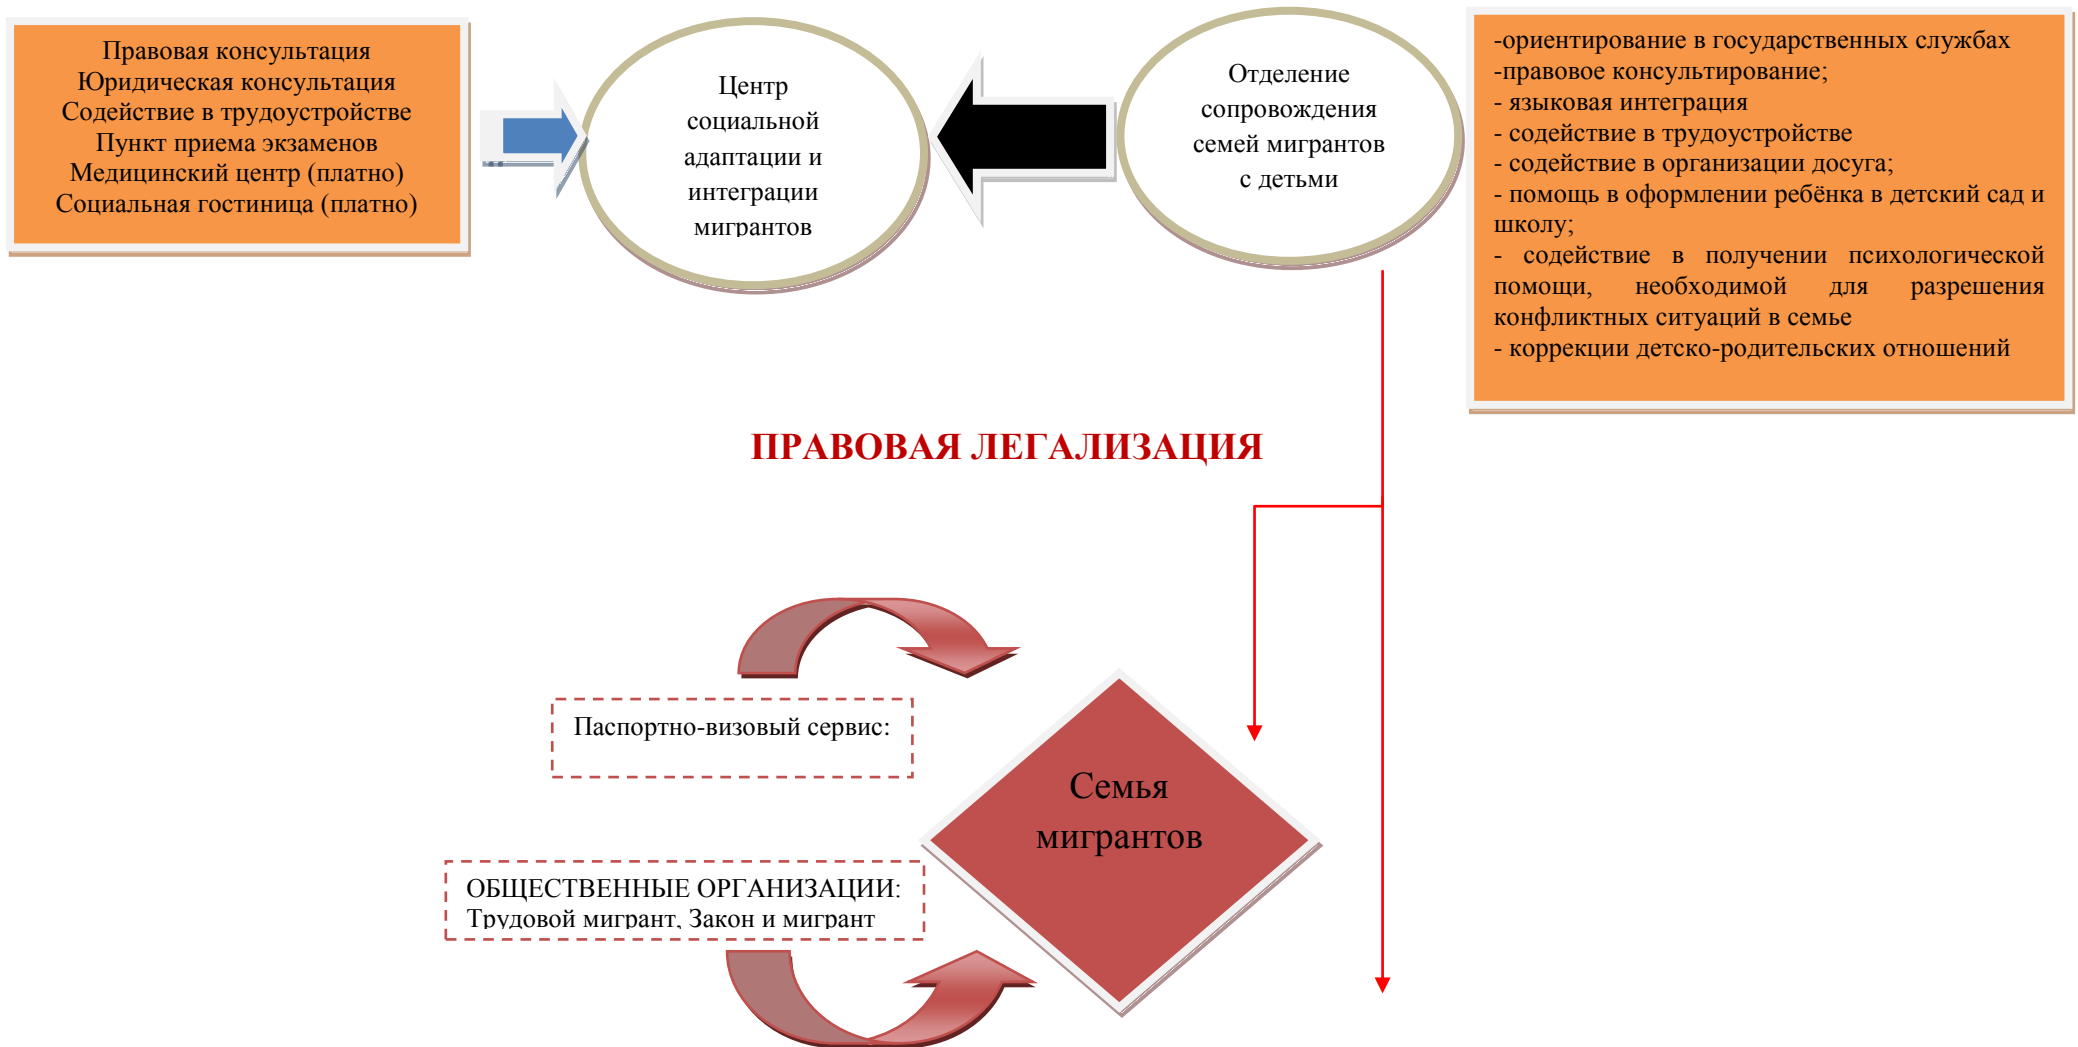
Правовая консультация
Юридическая консультация
Содействие в трудоустройстве
Пункт приема экзаменов
Медицинский центр (платно)
Социальная гостиница (платно)

Центр социальной адаптации и интеграции мигрантов

Отделение сопровождения семей мигрантов с детьми

-ориентирование в государственных службах
-правовое консультирование;
- языковая интеграция
- содействие в трудоустройстве
- содействие в организации досуга;
- помощь в оформлении ребёнка в детский сад и школу;
- содействие в получении психологической помощи, необходимой для разрешения конфликтных ситуаций в семье
- коррекции детско-родительских отношений

ПРАВОВАЯ ЛЕГАЛИЗАЦИЯ

Паспортно-визовый сервис:

Семья мигрантов

ОБЩЕСТВЕННЫЕ ОРГАНИЗАЦИИ:
Трудовой мигрант, Закон и мигрант